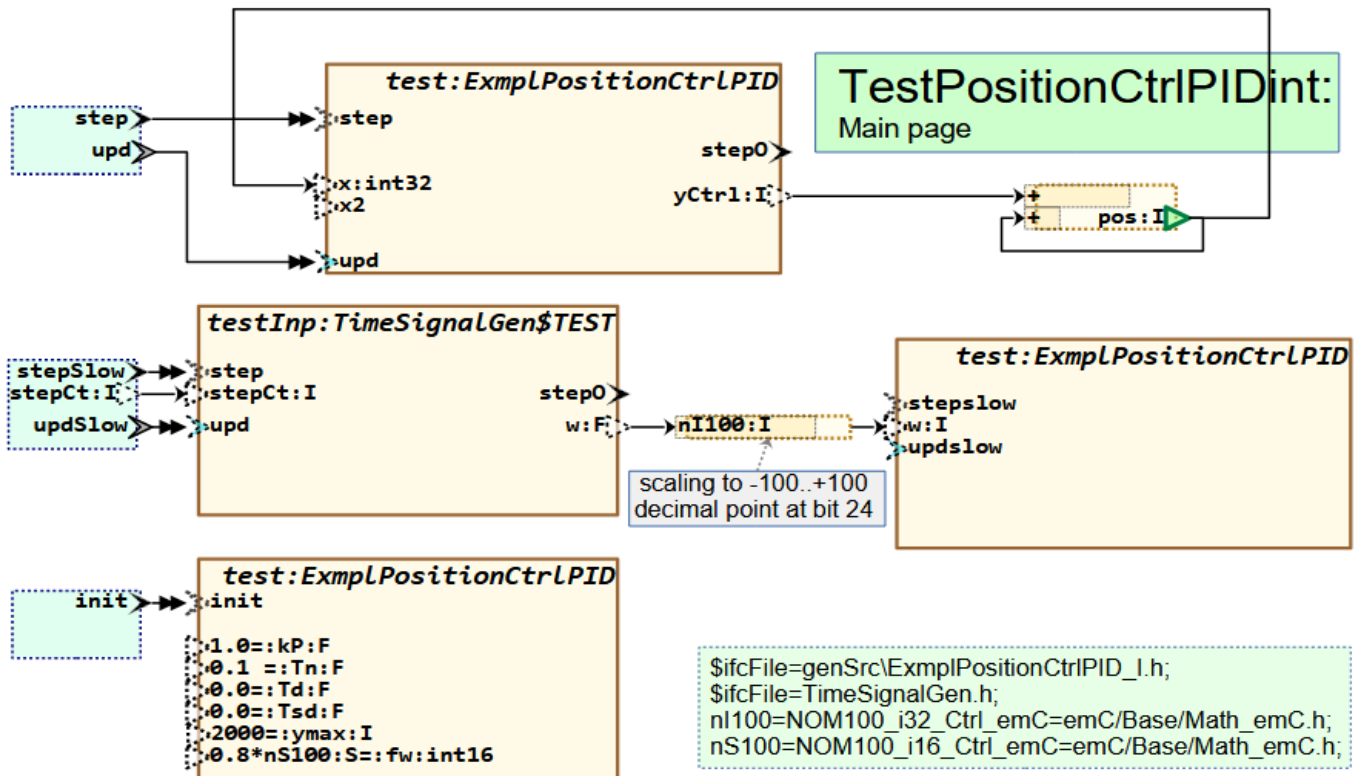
test:ExmplPositionCtrlPID

TestPositionCtrlPIDint:
Main page

step
upd

step
x:int32
x2
upd

stepO
yCtrl:I

+
+
pos:I

testInp:TimeSignalGen$TEST

stepSlow
stepCt:I
updSlow

step
stepCt:I
upd

stepO
w:F

nI100:I

scaling to -100..+100
decimal point at bit 24

test:ExmplPositionCtrlPID

stepslow
w:I
updslow

test:ExmplPositionCtrlPID

init

init

1.0=:kP:F
0.1 =:Tn:F
0.0=:Td:F
0.0=:Tsd:F
2000=:ymax:I
0.8*nS100:S=:fw:int16

$ifcFile=genSrc\ExmplPositionCtrlPID_I.h;
$ifcFile=TimeSignalGen.h;
nI100=NOM100_i32_Ctrl_emC=emC/Base/Math_emC.h;
nS100=NOM100_i16_Ctrl_emC=emC/Base/Math_emC.h;